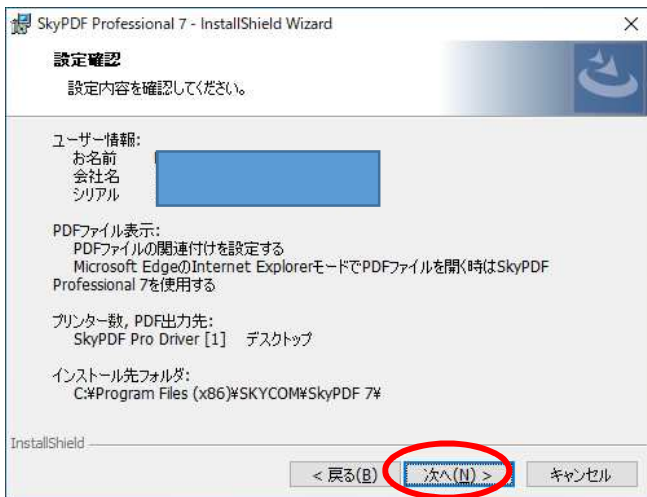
SkyPDF Professional 7 - InstallShield Wizard
×

設定確認
設定内容を確認してください。

ユーザー情報:
お名前
会社名
シリアル

PDFファイル表示:
PDFファイルの関連付けを設定する
Microsoft EdgeのInternet ExplorerモードでPDFファイルを開く時はSkyPDF Professional 7を使用する

プリンター数, PDF出力先:
SkyPDF Pro Driver [1]　デスクトップ

インストール先フォルダ:
C:¥Program Files (x86)¥SKYCOM¥SkyPDF 7¥

InstallShield

< 戻る(B)
次へ(N) >
キャンセル